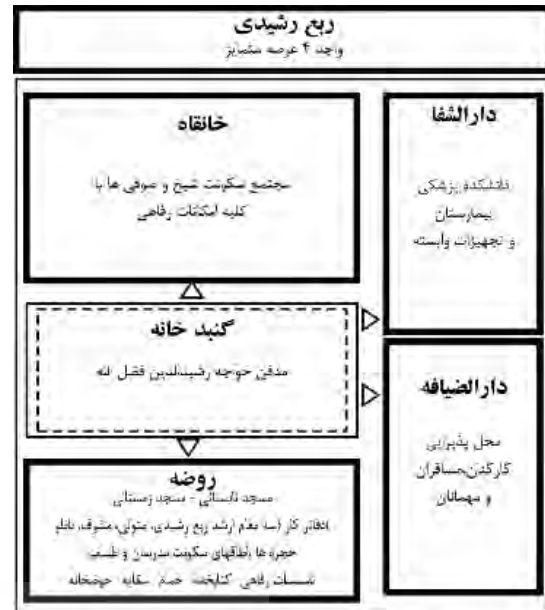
ربع رشیدی
واجد ۴ عرصه متمایز

خانقاه

مجتمع سکونت شیخ و صوفی ها با کلیه امکانات رفاهی

دارالشفا

دانشکده پزشکی
بیمارستان
و تجهیزات وابسته

گنبد خانه

مدفن خواجه رشیدالدین فضل الله

دارالضیافه

محل پذیرایی
کارکنان،مسافران
و مهمانان

روضه
مسجد تابستانی - مسجد زمستانی
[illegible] کار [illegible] معلم ارشد ربع رشیدی، متولی،مشرف، ناظر
حجره ها ،اطاقهای سکونت مدرسان و طلاب
تاسیسات رفاهی: کتابخانه، حمام، سقایه، حوضخانه